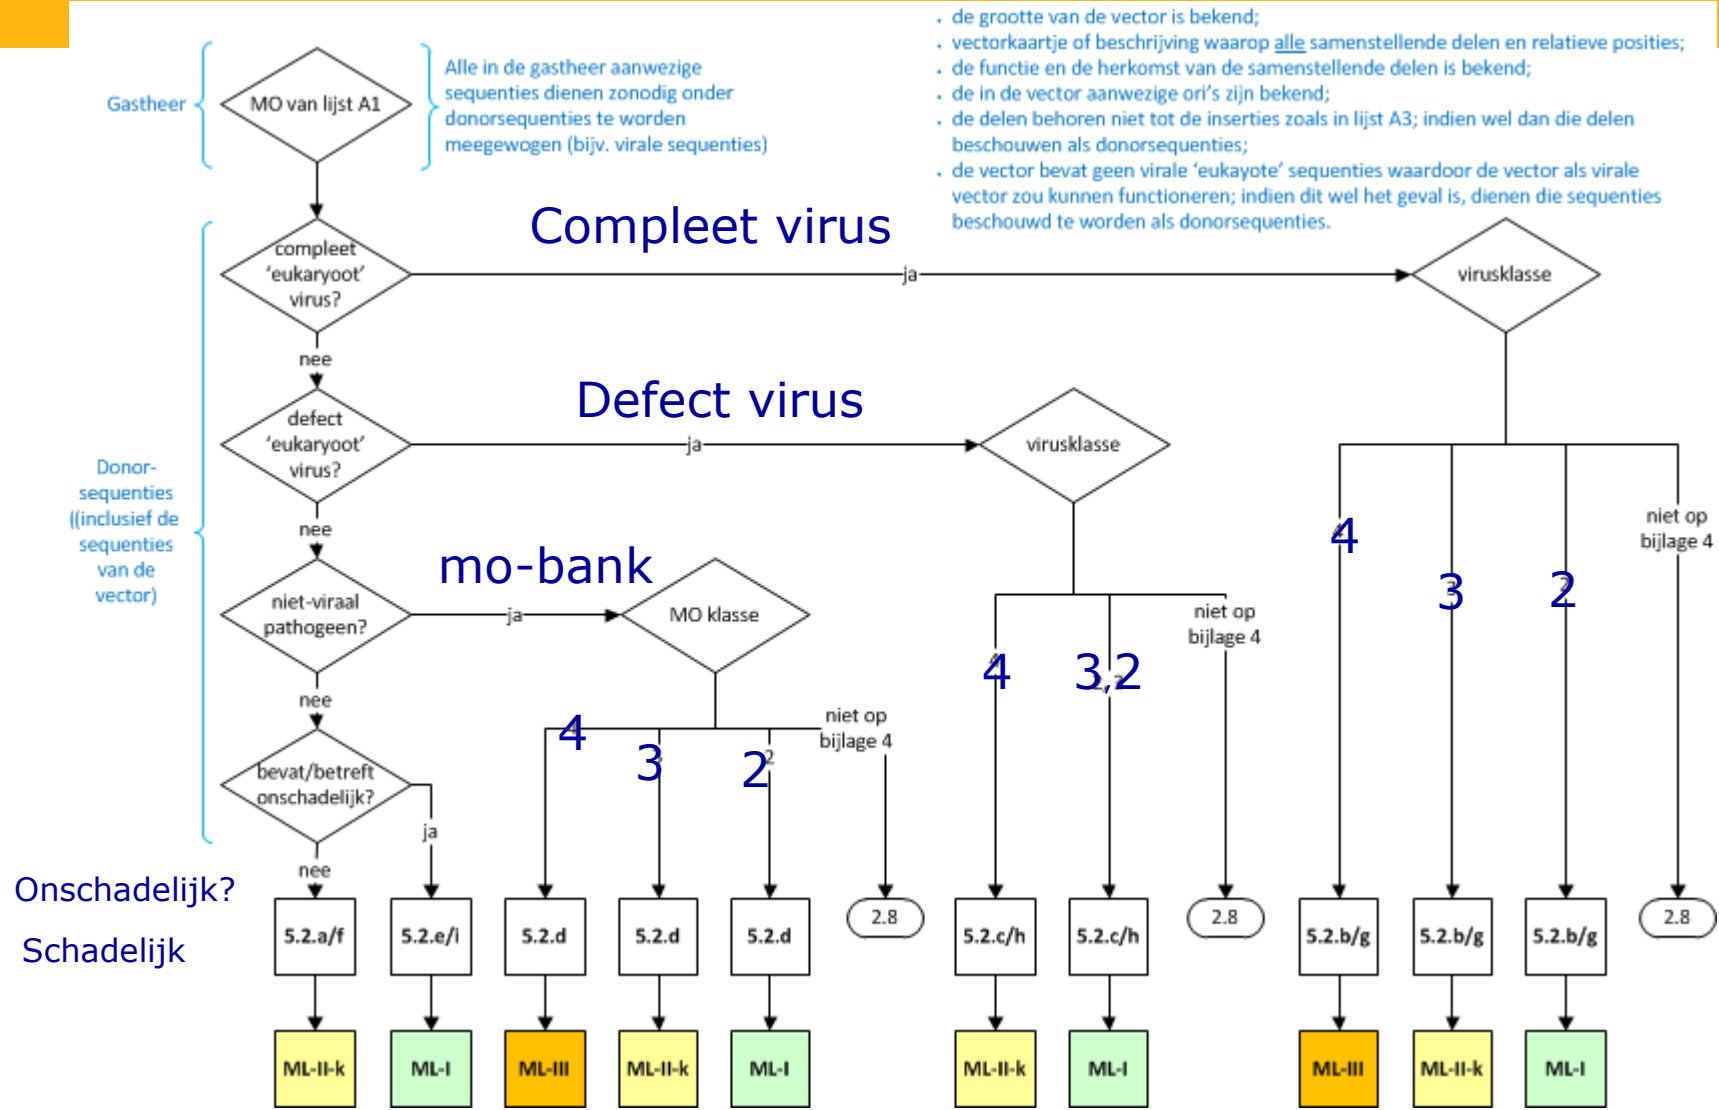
• de grootte van de vector is bekend;
• vectorkaartje of beschrijving waarop alle samenstellende delen en relatieve posities;
• de functie en de herkomst van de samenstellende delen is bekend;
• de in de vector aanwezige ori's zijn bekend;
• de delen behoren niet tot de inserties zoals in lijst A3; indien wel dan die delen beschouwen als donorsequenties;
• de vector bevat geen virale 'eukayote' sequenties waardoor de vector als virale vector zou kunnen functioneren; indien dit wel het geval is, dienen die sequenties beschouwd te worden als donorsequenties.

Gastheer

MO van lijst A1

Alle in de gastheer aanwezige sequenties dienen zonodig onder donorsequenties te worden meegewogen (bijv. virale sequenties)

Donor-sequenties ((inclusief de sequenties van de vector)

Compleet virus

compleet 'eukaryoot' virus?

ja

virusklasse

nee

Defect virus

defect 'eukaryoot' virus?

ja

virusklasse

nee

mo-bank

niet-viraal pathogeen?

ja

MO klasse

nee

bevat/betreft onschadelijk?

ja

nee

4 3 2 niet op bijlage 4

4 3,2 niet op bijlage 4

4 3 2 niet op bijlage 4

Onschadelijk?

Schadelijk

5.2.a/f | 5.2.e/i | 5.2.d | 5.2.d | 5.2.d | 2.8 | 5.2.c/h | 5.2.c/h | 2.8 | 5.2.b/g | 5.2.b/g | 5.2.b/g | 2.8

ML-II-k | ML-I | ML-III | ML-II-k | ML-I | ML-II-k | ML-I | ML-III | ML-II-k | ML-I